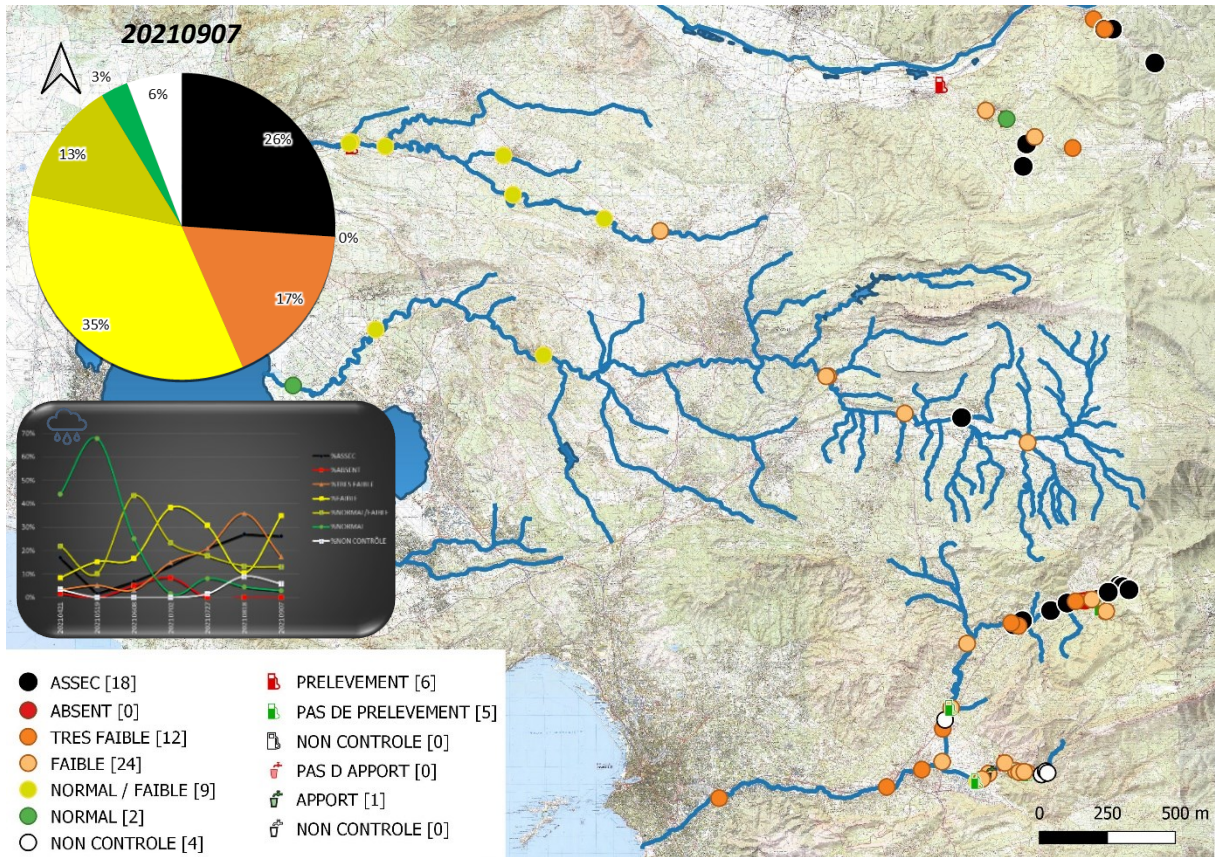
20210907

26%
17%
35%
13%
3%
6%
0%

70%
60%
50%
40%
30%
20%
10%
0%

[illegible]

ASSEC
ABSENT
TRES FAIBLE
FAIBLE
NORMAL / FAIBLE
NORMAL
NON CONTRÔLE

ASSEC [18]
ABSENT [0]
TRES FAIBLE [12]
FAIBLE [24]
NORMAL / FAIBLE [9]
NORMAL [2]
NON CONTROLE [4]

PRELEVEMENT [6]
PAS DE PRELEVEMENT [5]
NON CONTROLE [0]
PAS D APPORT [0]
APPORT [1]
NON CONTROLE [0]

0 250 500 m